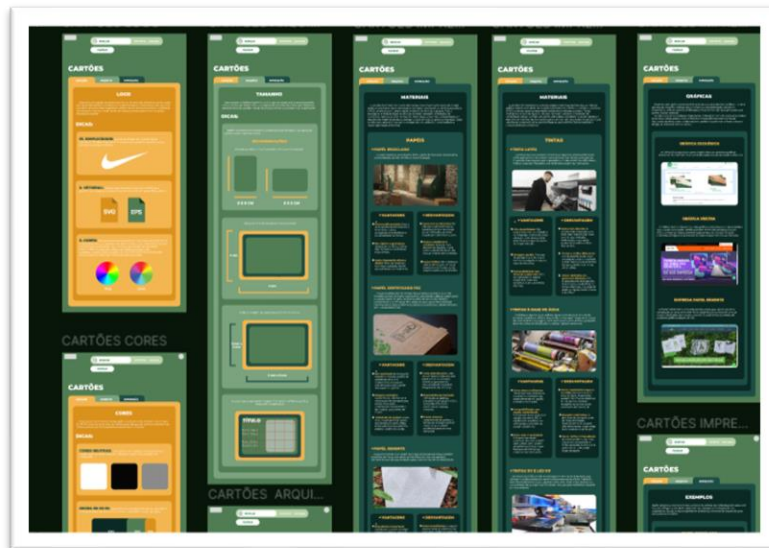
CARTÕES
LOGO
DICAS:
SVG
EPS
CARTÕES CORES
CARTÕES
CORES
DICAS:
CARTÕES
TAMANHO
DICAS:
TIPO 0
CARTÕES ARQUI...
CARTÕES
MATERIAIS
PAPEIS
CARTÕES
MATERIAIS
TINTAS
CARTÕES
GRÁFICAS
CARTÕES IMPRE...
CARTÕES
EXEMPLOS